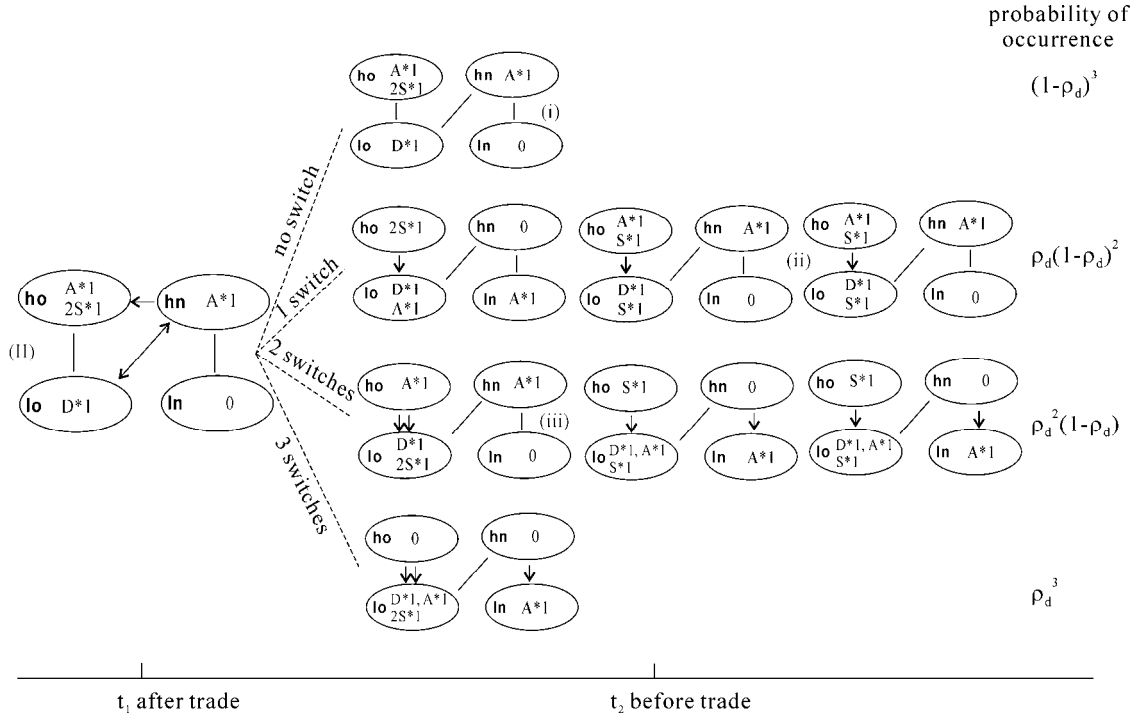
probability of occurrence

$(1-\rho_d)^3$

ho A*1 2S*1
hn A*1
lo D*1
ln 0
(i)

no switch

ho 2S*1
hn 0
lo D*1 A*1
ln A*1

ho A*1 S*1
hn A*1
lo D*1 S*1
ln 0

(ii)
ho A*1 S*1
hn A*1
lo D*1 S*1
ln 0

$\rho_d(1-\rho_d)^2$

1 switch

ho A*1 2S*1
hn A*1
(II)
lo D*1
ln 0

2 switches

ho A*1
hn A*1
lo D*1 2S*1
ln 0
(iii)

ho S*1
hn 0
lo D*1, A*1 S*1
ln A*1

ho S*1
hn 0
lo D*1, A*1 S*1
ln A*1

$\rho_d^2(1-\rho_d)$

3 switches

ho 0
hn 0
lo D*1, A*1 2S*1
ln A*1

$\rho_d^3$

$t_1$ after trade

$t_2$ before trade